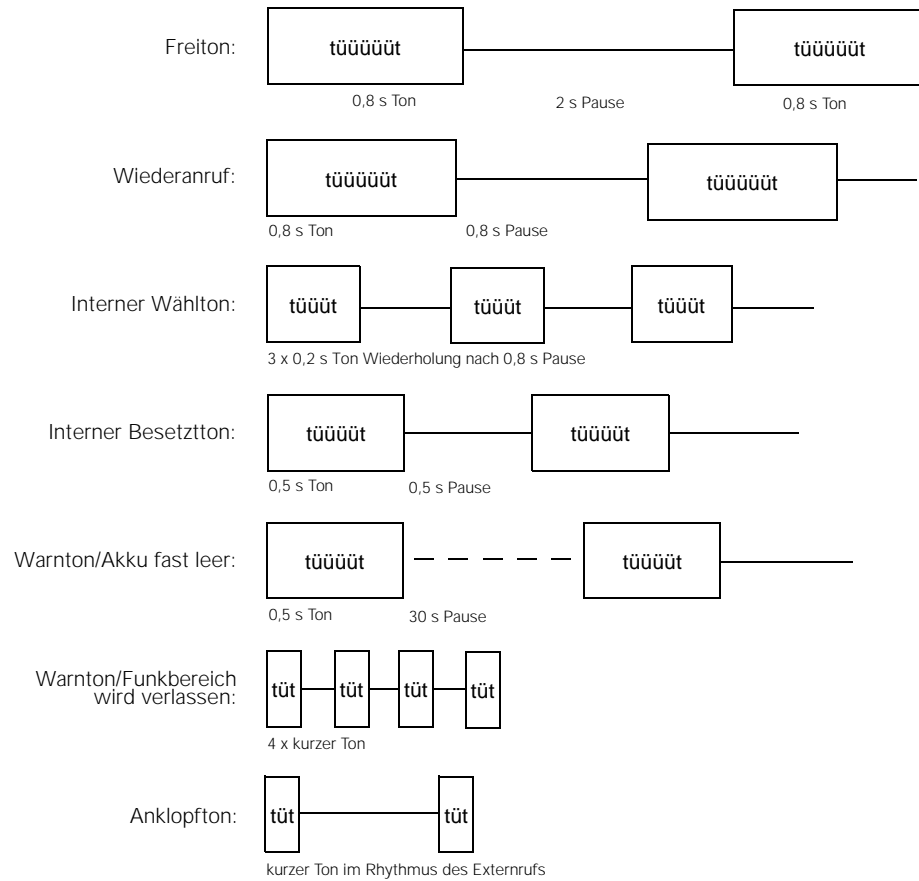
Freiton:

tüüüüüt

tüüüüüt

0,8 s Ton

2 s Pause

0,8 s Ton

Wiederanruf:

tüüüüüt

tüüüüüt

0,8 s Ton

0,8 s Pause

Interner Wählton:

tüüüt

tüüüt

tüüüt

3 x 0,2 s Ton Wiederholung nach 0,8 s Pause

Interner Besetztton:

tüüüüt

tüüüüt

0,5 s Ton

0,5 s Pause

Warnton/Akku fast leer:

tüüüüt

tüüüüt

0,5 s Ton

30 s Pause

Warnton/Funkbereich wird verlassen:

tüt

tüt

tüt

tüt

4 x kurzer Ton

Anklopfton:

tüt

tüt

kurzer Ton im Rhythmus des Externrufs